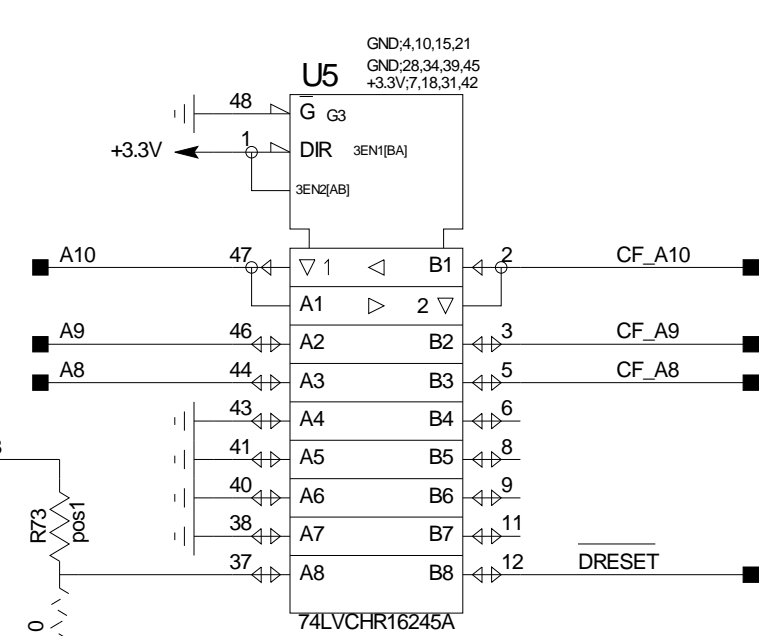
GND;4,10,15,21
GND;28,34,39,45
+3.3V;7,18,31,42

U5

48 $\overline{G}$ G3

1 DIR 3EN1[BA]

+3.3V

3EN2[AB]

A10 47 ▽1 ◁ B1 2 CF_A10

A1 ▷ 2▽

A9 46 A2 B2 3 CF_A9

A8 44 A3 B3 5 CF_A8

43 A4 B4 6

41 A5 B5 8

40 A6 B6 9

38 A7 B7 11

37 A8 B8 12 $\overline{\text{DRESET}}$

R73
pos1

0

74LVCHR16245A